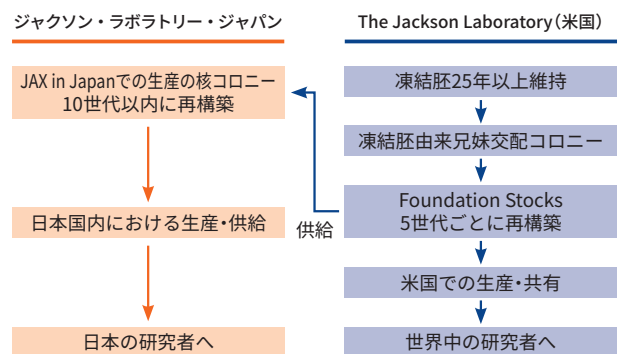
ジャクソン・ラボラトリー・ジャパン

JAX in Japanでの生産の核コロニー
10世代以内に再構築

日本国内における生産・供給

日本の研究者へ

The Jackson Laboratory（米国）

凍結胚25年以上維持

凍結胚由来兄妹交配コロニー

Foundation Stocks
5世代ごとに再構築

米国での生産・共有

世界中の研究者へ

供給